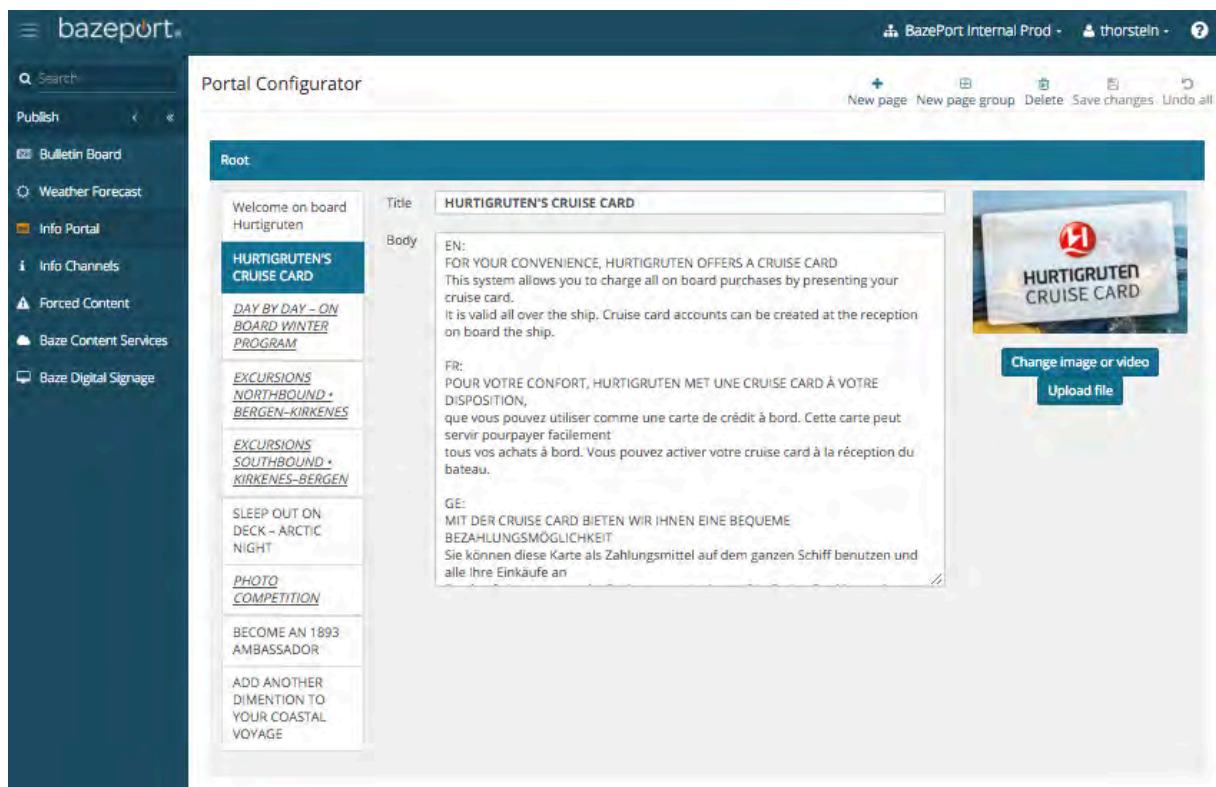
bazeport

BazePort Internal Prod · thorstein ·

Search

Publish

Bulletin Board

Weather Forecast

Info Portal

Info Channels

Forced Content

Baze Content Services

Baze Digital Signage

Portal Configurator

New page New page group Delete Save changes Undo all

Root

Welcome on board Hurtigruten

HURTIGRUTEN'S CRUISE CARD

DAY BY DAY – ON BOARD WINTER PROGRAM

EXCURSIONS NORTHBOUND • BERGEN–KIRKENES

EXCURSIONS SOUTHBOUND • KIRKENES–BERGEN

SLEEP OUT ON DECK – ARCTIC NIGHT

PHOTO COMPETITION

BECOME AN 1893 AMBASSADOR

ADD ANOTHER DIMENTION TO YOUR COASTAL VOYAGE

Title HURTIGRUTEN'S CRUISE CARD

Body EN:
FOR YOUR CONVENIENCE, HURTIGRUTEN OFFERS A CRUISE CARD
This system allows you to charge all on board purchases by presenting your cruise card.
It is valid all over the ship. Cruise card accounts can be created at the reception on board the ship.

FR:
POUR VOTRE CONFORT, HURTIGRUTEN MET UNE CRUISE CARD À VOTRE DISPOSITION,
que vous pouvez utiliser comme une carte de crédit à bord. Cette carte peut servir pourpayer facilement
tous vos achats à bord. Vous pouvez activer votre cruise card à la réception du bateau.

GE:
MIT DER CRUISE CARD BIETEN WIR IHNEN EINE BEQUEME BEZAHLUNGSMÖGLICHKEIT
Sie können diese Karte als Zahlungsmittel auf dem ganzen Schiff benutzen und alle Ihre Einkäufe an
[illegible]

HURTIGRUTEN CRUISE CARD

Change image or video

Upload file